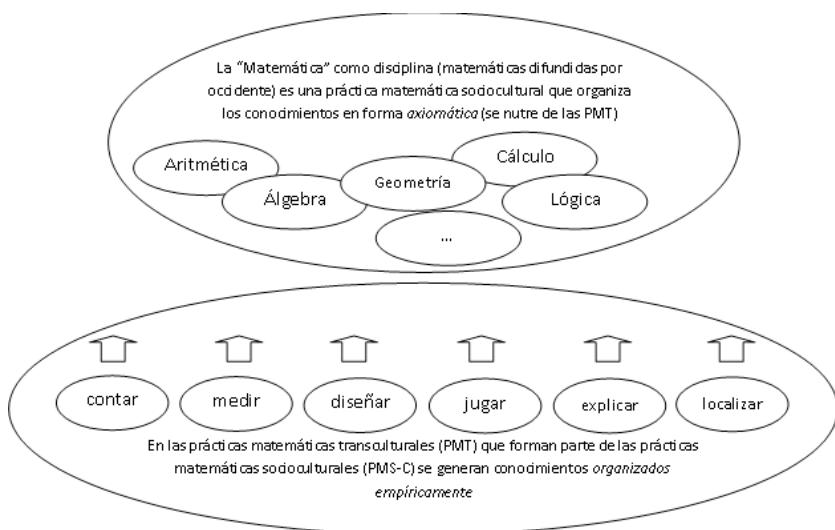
La "Matemática" como disciplina (matemáticas difundidas por occidente) es una práctica matemática sociocultural que organiza los conocimientos en forma *axiomática* (se nutre de las PMT)

Aritmética

Cálculo

Geometría

Álgebra

Lógica

...

contar

medir

diseñar

jugar

explicar

localizar

En las prácticas matemáticas transculturales (PMT) que forman parte de las prácticas matemáticas socioculturales (PMS-C) se generan conocimientos *organizados empíricamente*